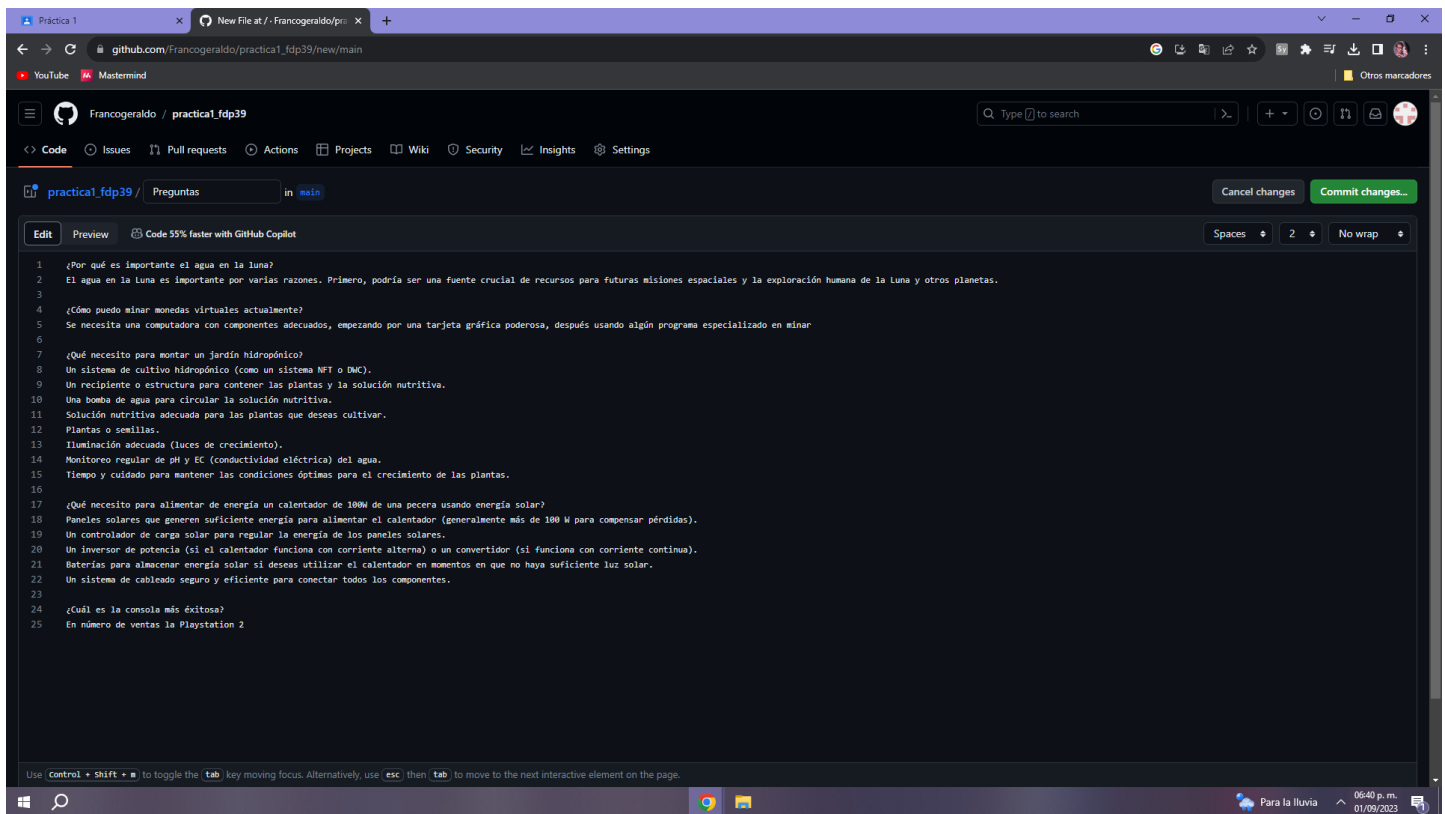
Práctica 1
New File at / · Francogeraldo/pra
github.com/Francogeraldo/practica1_fdp39/new/main
YouTube Mastermind
Otros marcadores

Francogeraldo / practica1_fdp39
Type / to search
Code Issues Pull requests Actions Projects Wiki Security Insights Settings

practica1_fdp39 / Preguntas in main
Cancel changes Commit changes...

Edit Preview Code 55% faster with GitHub Copilot
Spaces 2 No wrap

1 ¿Por qué es importante el agua en la luna?
2 El agua en la Luna es importante por varias razones. Primero, podría ser una fuente crucial de recursos para futuras misiones espaciales y la exploración humana de la Luna y otros planetas.
3
4 ¿Cómo puedo minar monedas virtuales actualmente?
5 Se necesita una computadora con componentes adecuados, empezando por una tarjeta gráfica poderosa, después usando algún programa especializado en minar
6
7 ¿Qué necesito para montar un jardín hidropónico?
8 Un sistema de cultivo hidropónico (como un sistema NFT o DWC).
9 Un recipiente o estructura para contener las plantas y la solución nutritiva.
10 Una bomba de agua para circular la solución nutritiva.
11 Solución nutritiva adecuada para las plantas que deseas cultivar.
12 Plantas o semillas.
13 Iluminación adecuada (luces de crecimiento).
14 Monitoreo regular de pH y EC (conductividad eléctrica) del agua.
15 Tiempo y cuidado para mantener las condiciones óptimas para el crecimiento de las plantas.
16
17 ¿Qué necesito para alimentar de energía un calentador de 100W de una pecera usando energía solar?
18 Paneles solares que generen suficiente energía para alimentar el calentador (generalmente más de 100 W para compensar pérdidas).
19 Un controlador de carga solar para regular la energía de los paneles solares.
20 Un inversor de potencia (si el calentador funciona con corriente alterna) o un convertidor (si funciona con corriente continua).
21 Baterías para almacenar energía solar si deseas utilizar el calentador en momentos en que no haya suficiente luz solar.
22 Un sistema de cableado seguro y eficiente para conectar todos los componentes.
23
24 ¿Cuál es la consola más éxitosa?
25 En número de ventas la Playstation 2

Use Control + Shift + m to toggle the tab key moving focus. Alternatively, use esc then tab to move to the next interactive element on the page.

Para la lluvia 06:40 p. m. 01/09/2023